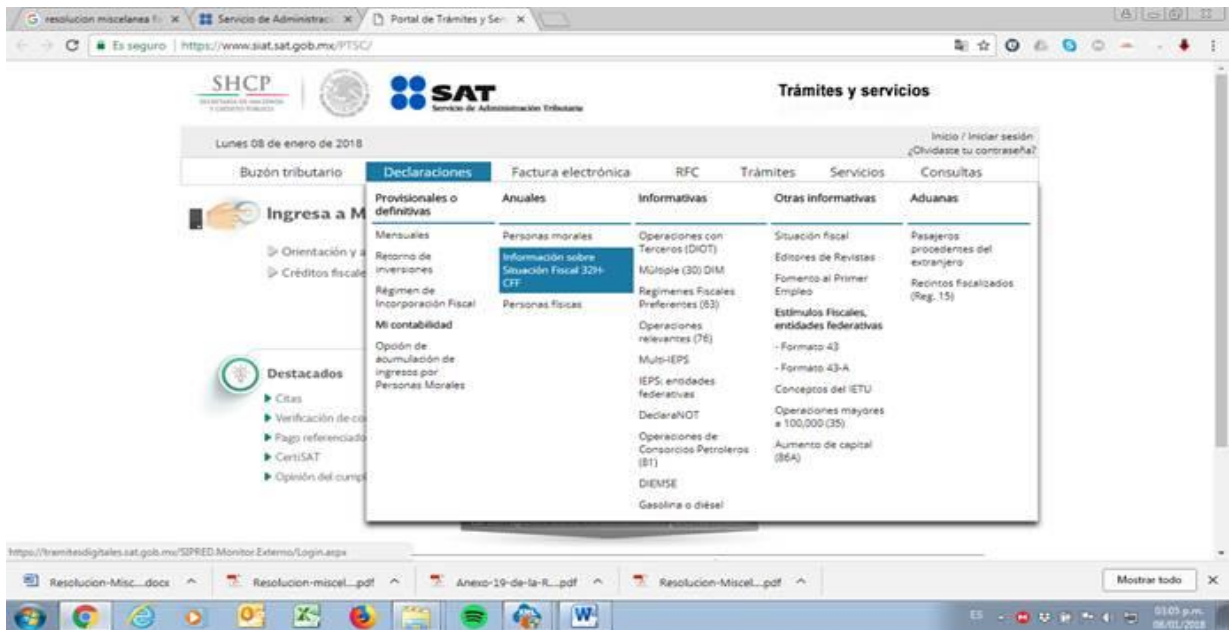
resolucion miscelanea fi × | Servicio de Administrac × | Portal de Trámites y Ser ×

Es seguro | https://www.siat.sat.gob.mx/PTSC/

SHCP SECRETARÍA DE HACIENDA Y CRÉDITO PÚBLICO

SAT Servicio de Administración Tributaria

Trámites y servicios

Lunes 08 de enero de 2018

Inicio / Iniciar sesión
¿Olvidaste tu contraseña?

Buzón tributario | Declaraciones | Factura electrónica | RFC | Trámites | Servicios | Consultas

Ingresa a M

Orientación y a
Créditos fiscale

Destacados
Citas
Verificación de co
Pago referenciado
CertiSAT
Opinión del cumpl

Provisionales o definitivas
Mensuales
Retorno de inversiones
Régimen de Incorporación Fiscal
Mi contabilidad
Opción de acumulación de ingresos por Personas Morales

Anuales
Personas morales
Información sobre Situación Fiscal 32H-CFF
Personas físicas

Informativas
Operaciones con Terceros (DIOT)
Múltiple (30) DIM
Regímenes Fiscales Preferentes (63)
Operaciones relevantes (76)
Multi-IEPS
IEPS: entidades federativas
DeclaraNOT
Operaciones de Consorcios Petroleros (81)
DIEMSE
Gasolina o diésel

Otras informativas
Situación fiscal
Editores de Revistas
Fomento al Primer Empleo
Estímulos Fiscales, entidades federativas
- Formato 43
- Formato 43-A
Conceptos del IETU
Operaciones mayores a 100,000 (35)
Aumento de capital (86A)

Aduanas
Pasajeros procedentes del extranjero
Recintos Fiscalizados (Reg. 15)

https://tramitesdigitales.sat.gob.mx/SIPRED.Monitor.Externo/Login.aspx

Resolucion-Misc....docx | Resolucion-miscel....pdf | Anexo-19-de-la-R....pdf | Resolucion-Miscel....pdf | Mostrar todo

ES 03:05 p.m. 08/01/2018